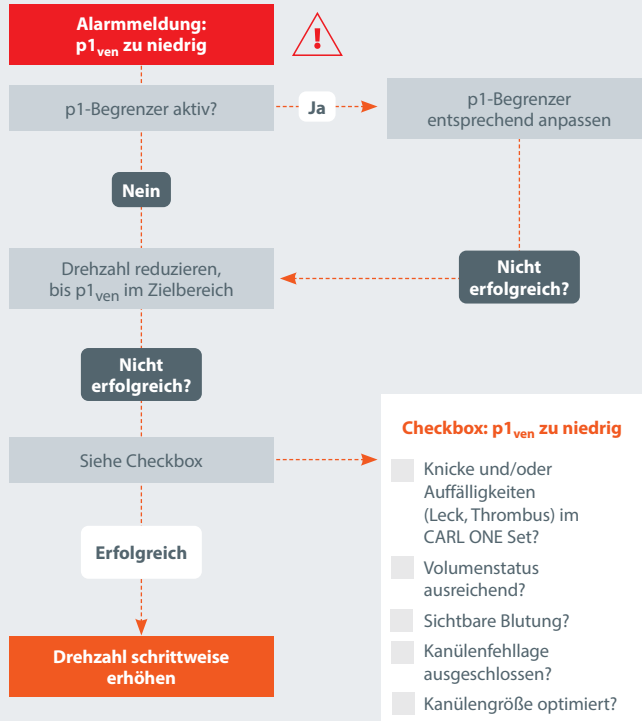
Alarmmeldung: $p1_{ven}$ zu niedrig

!

p1-Begrenzer aktiv?

Ja

p1-Begrenzer entsprechend anpassen

Nein

Drehzahl reduzieren, bis $p1_{ven}$ im Zielbereich

Nicht erfolgreich?

Nicht erfolgreich?

Siehe Checkbox

Erfolgreich

Drehzahl schrittweise erhöhen

Checkbox: $p1_{ven}$ zu niedrig

Knicke und/oder Auffälligkeiten (Leck, Thrombus) im CARL ONE Set?

Volumenstatus ausreichend?

Sichtbare Blutung?

Kanülenfehllage ausgeschlossen?

Kanülengröße optimiert?